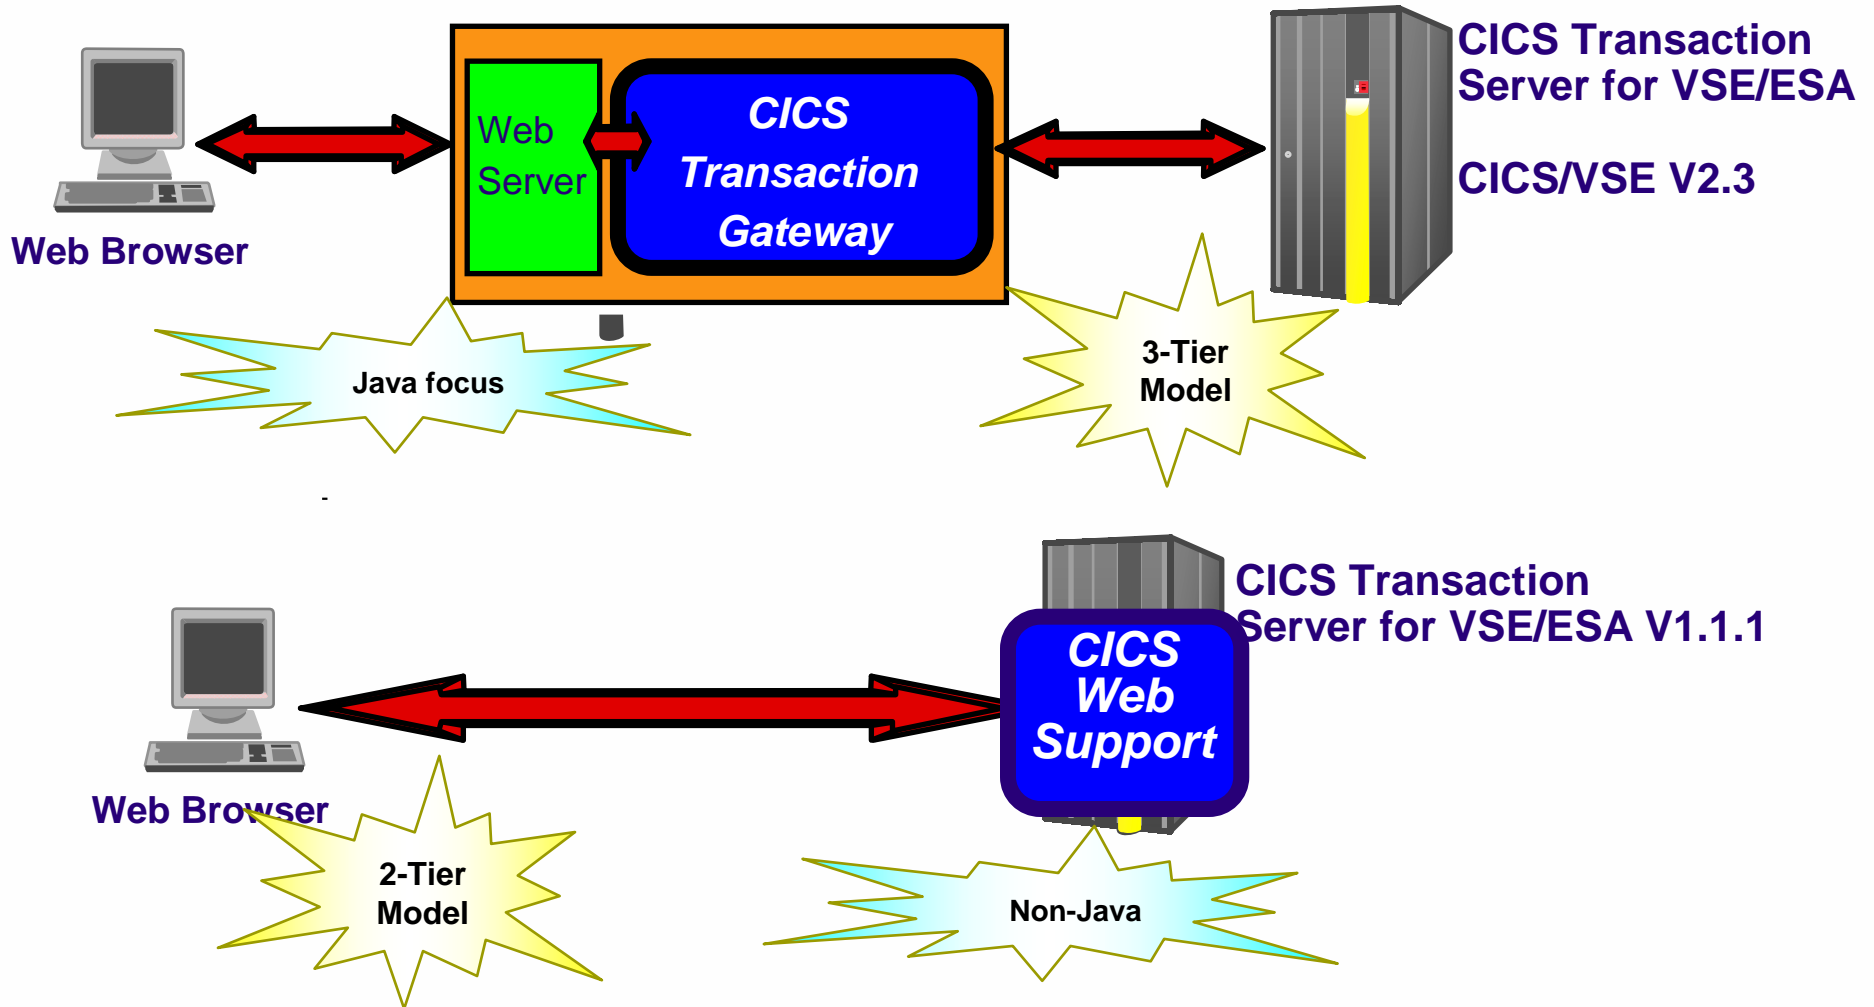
Web Browser

Web Server

CICS Transaction Gateway

CICS Transaction Server for VSE/ESA

CICS/VSE V2.3

Java focus

3-Tier Model

CICS Transaction Server for VSE/ESA V1.1.1

CICS Web Support

Web Browser

2-Tier Model

Non-Java